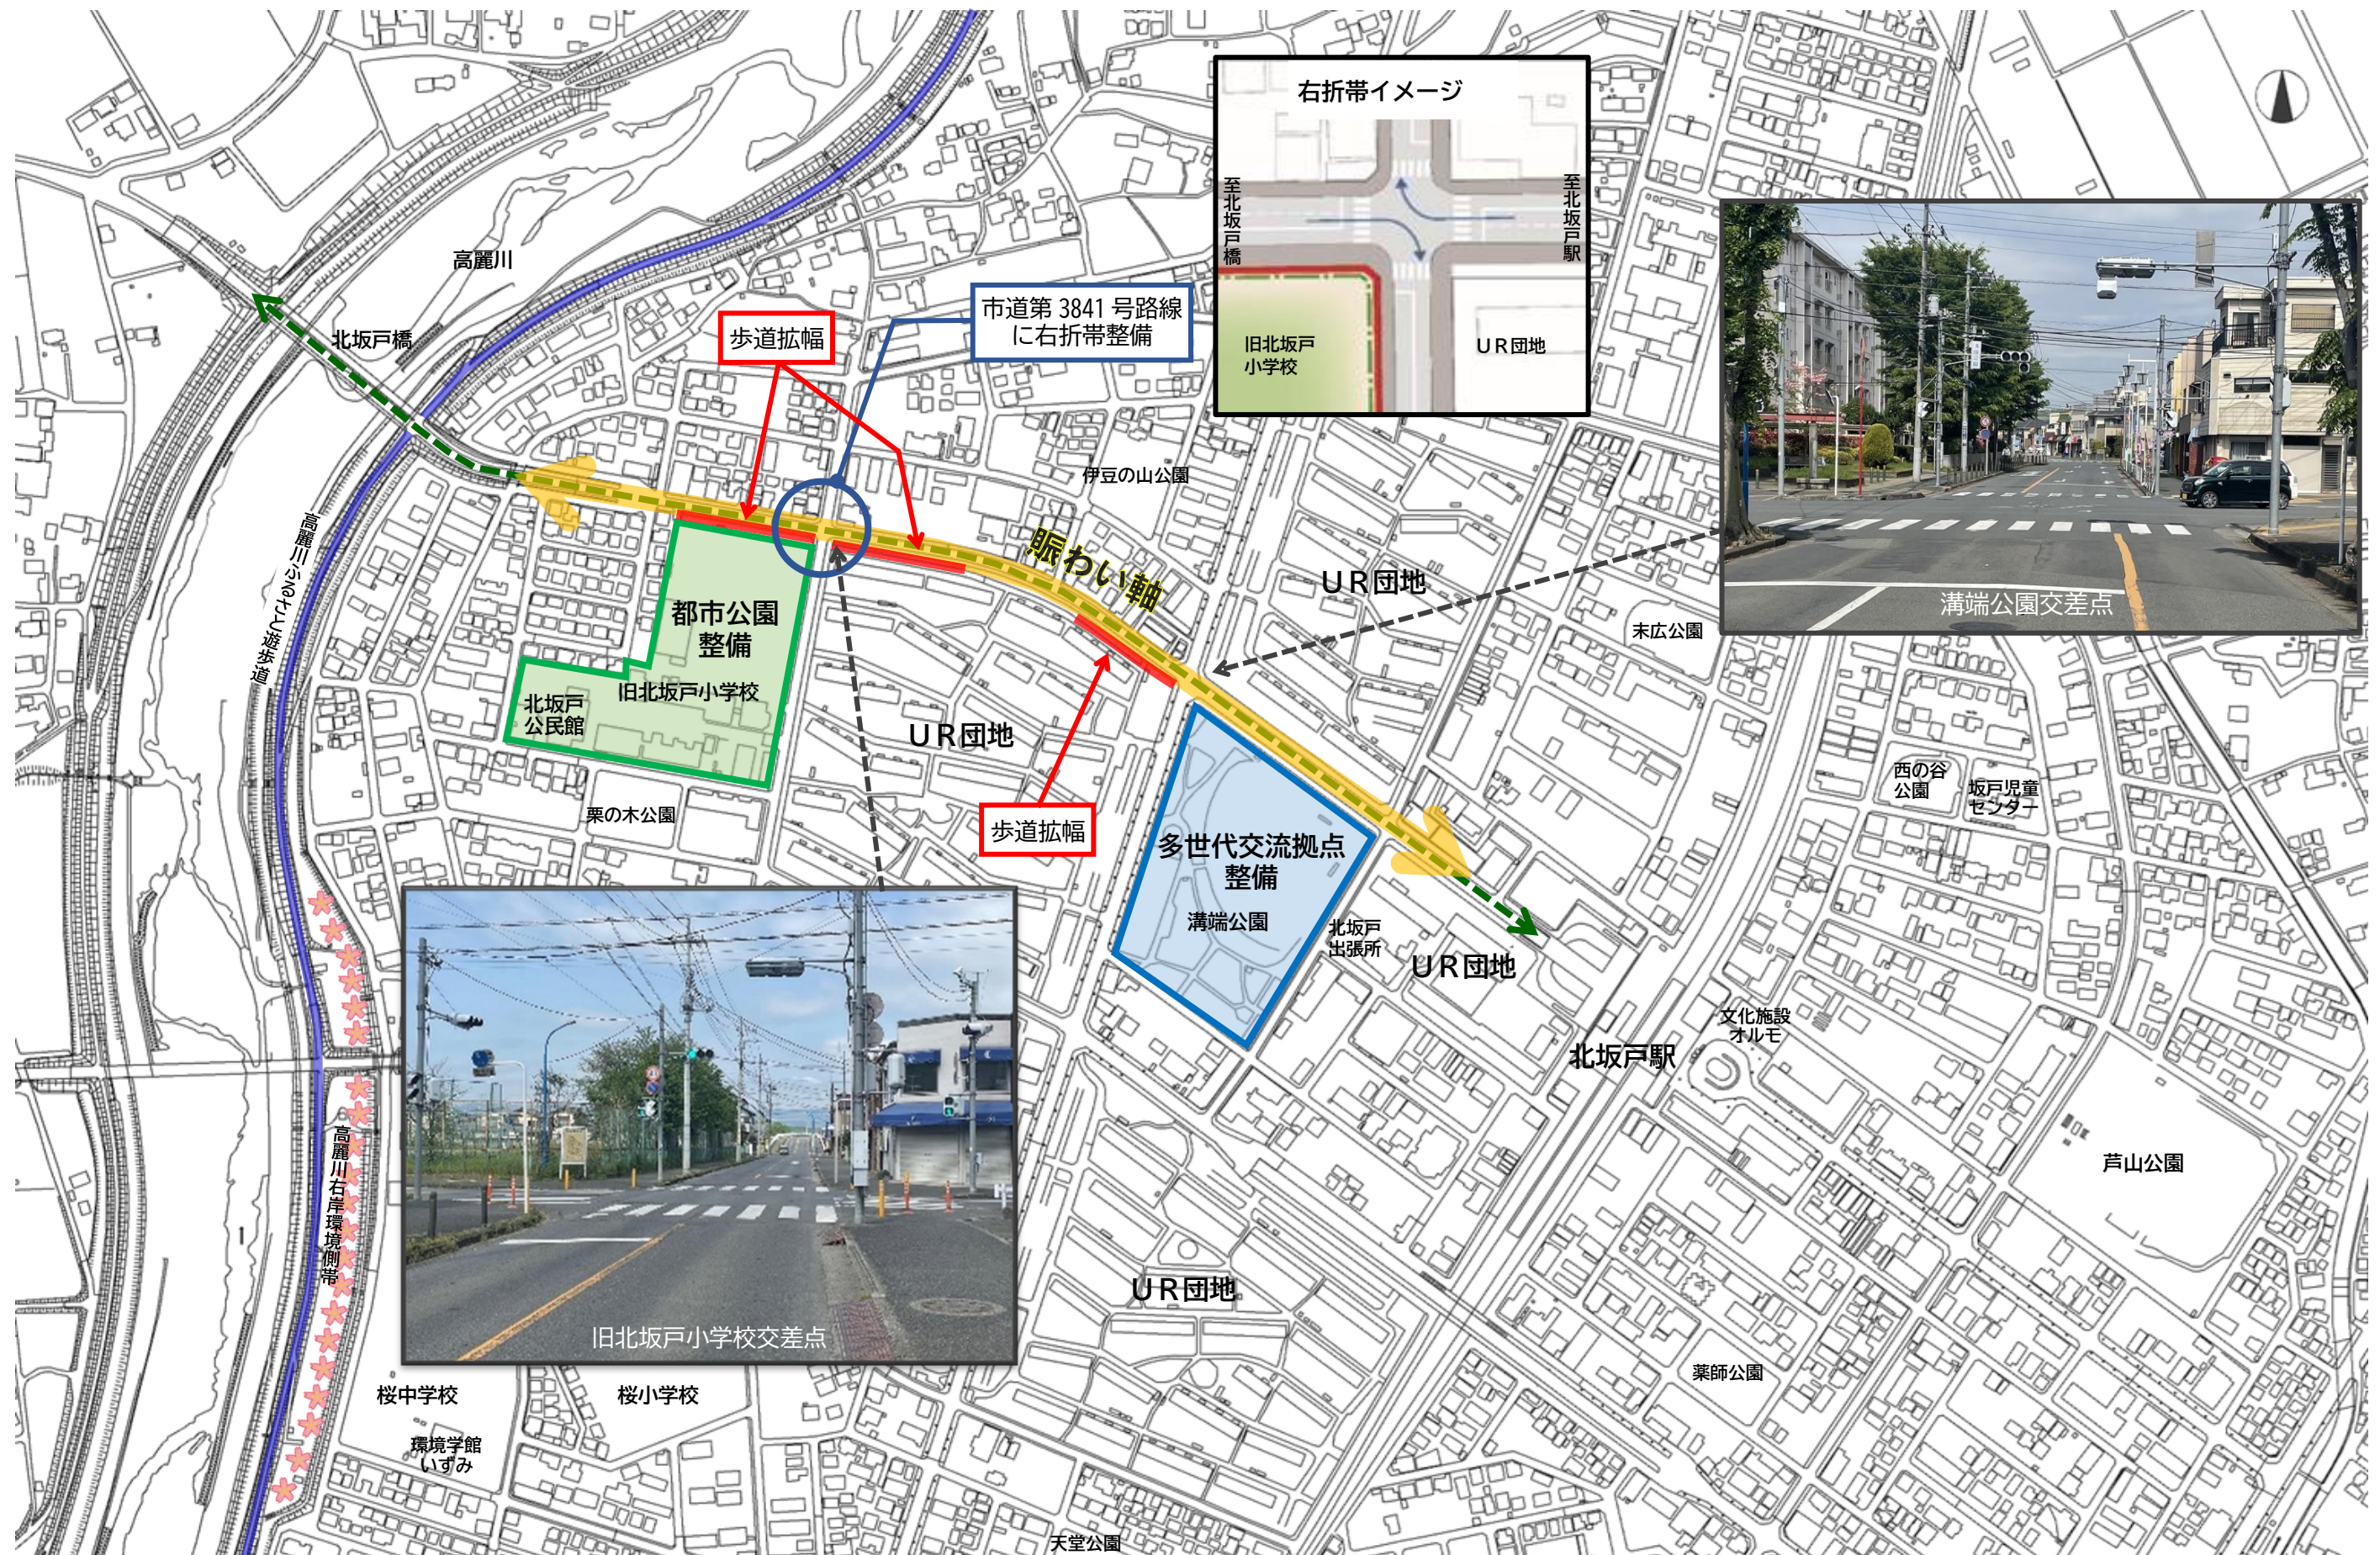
右折帯イメージ

至北坂戸橋

至北坂戸駅

旧北坂戸小学校

UR団地

高麗川

北坂戸橋

歩道拡幅

市道第 3841 号路線に右折帯整備

伊豆の山公園

賑わい軸

UR団地

末広公園

溝端公園交差点

都市公園整備

北坂戸公民館

旧北坂戸小学校

UR団地

高麗川ふるさと遊歩道

栗の木公園

歩道拡幅

多世代交流拠点整備

溝端公園

北坂戸出張所

UR団地

西の谷公園

坂戸児童センター

文化施設オルモ

北坂戸駅

芦山公園

高麗川右岸環境側帯

旧北坂戸小学校交差点

UR団地

桜中学校

桜小学校

環境学館いずみ

薬師公園

天堂公園